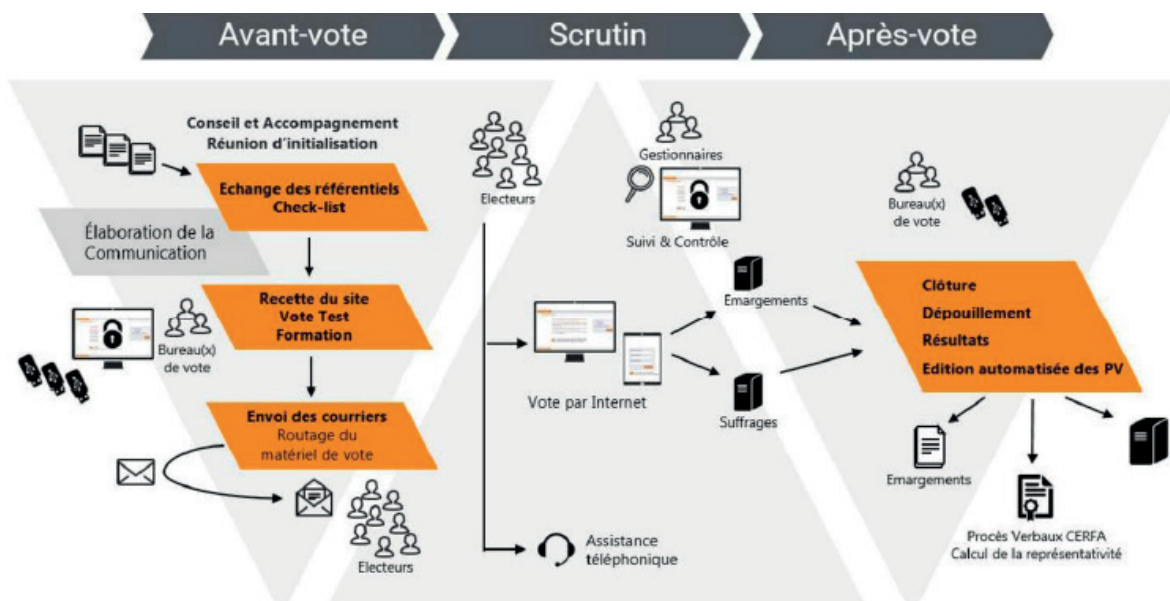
Avant-vote

Scrutin

Après-vote

Conseil et Accompagnement
Réunion d'initialisation

Echange des référentiels
Check-list

Élaboration de la Communication

Recette du site
Vote Test
Formation

Bureau(x) de vote

Envoi des courriers
Routage du matériel de vote

Electeurs

Electeurs

Vote par Internet

Assistance téléphonique

Gestionnaires

Suivi & Contrôle

Emargements

Suffrages

Bureau(x) de vote

Clôture
Dépouillement
Résultats
Edition automatisée des PV

Emargements

Procès Verbaux CERFA
Calcul de la représentativité